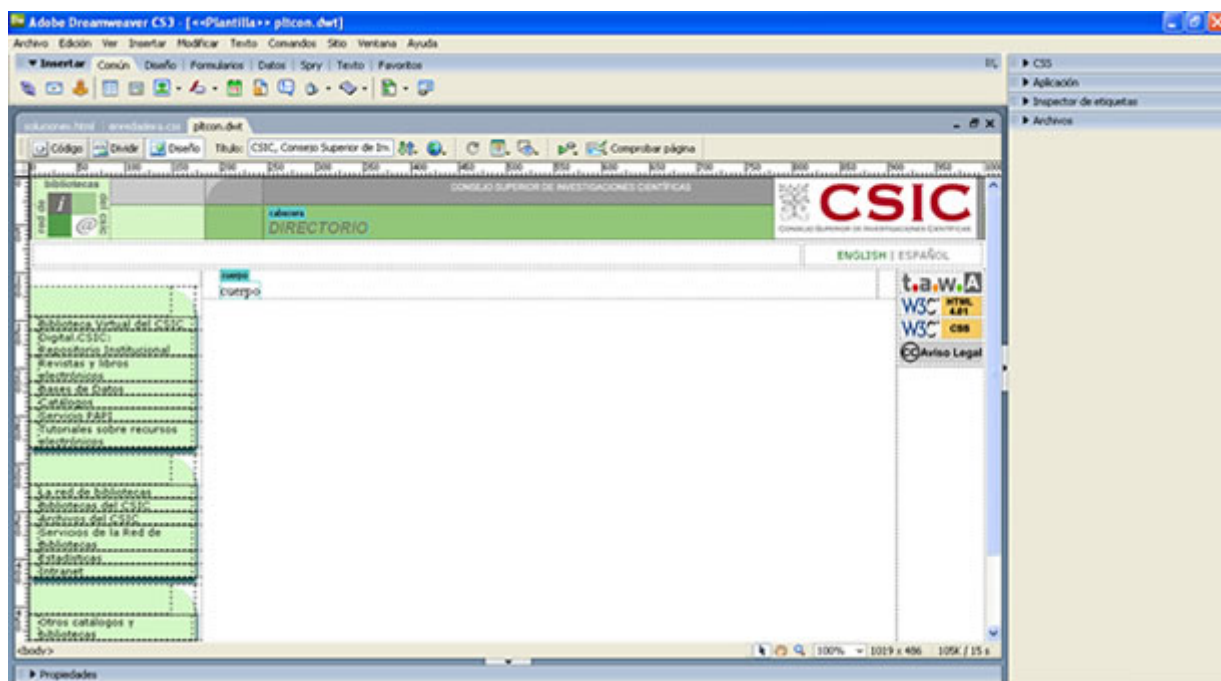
Adobe Dreamweaver CS3 - [<<Plantilla>> plticon.dwt]

Archivo Edición Ver Insertar Modificar Texto Comandos Sitio Ventana Ayuda

▼ Insertar Común Diseño Formularios Datos Spry Texto Favoritos

▶ CSS
▶ Aplicación
▶ Inspector de etiquetas
▶ Archivos

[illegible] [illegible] plticon.dwt

Código Dividir Diseño Título: CSIC, Consejo Superior de In. Comprobar página

bibliotecas
red de
del CSIC

CONSEJO SUPERIOR DE INVESTIGACIONES CIENTÍFICAS

cabecera
DIRECTORIO

CSIC
CONSEJO SUPERIOR DE INVESTIGACIONES CIENTÍFICAS

ENGLISH | ESPAÑOL

cuerpo
cuerpo

t.a.w.A
W3C HTML 4.01
W3C CSS
Aviso Legal

Biblioteca Virtual del CSIC
Digital.CSIC: Repositorio Institucional
Revistas y libros electrónicos
Bases de Datos
Catálogos
Servicio PAPI
Tutoriales sobre recursos electrónicos

La red de bibliotecas
Bibliotecas del CSIC
Archivos del CSIC
Servicios de la Red de bibliotecas
Estadísticas
Intranet

Otros catálogos y bibliotecas

<body>

100% 1019 x 486 105K / 15 s

▶ Propiedades